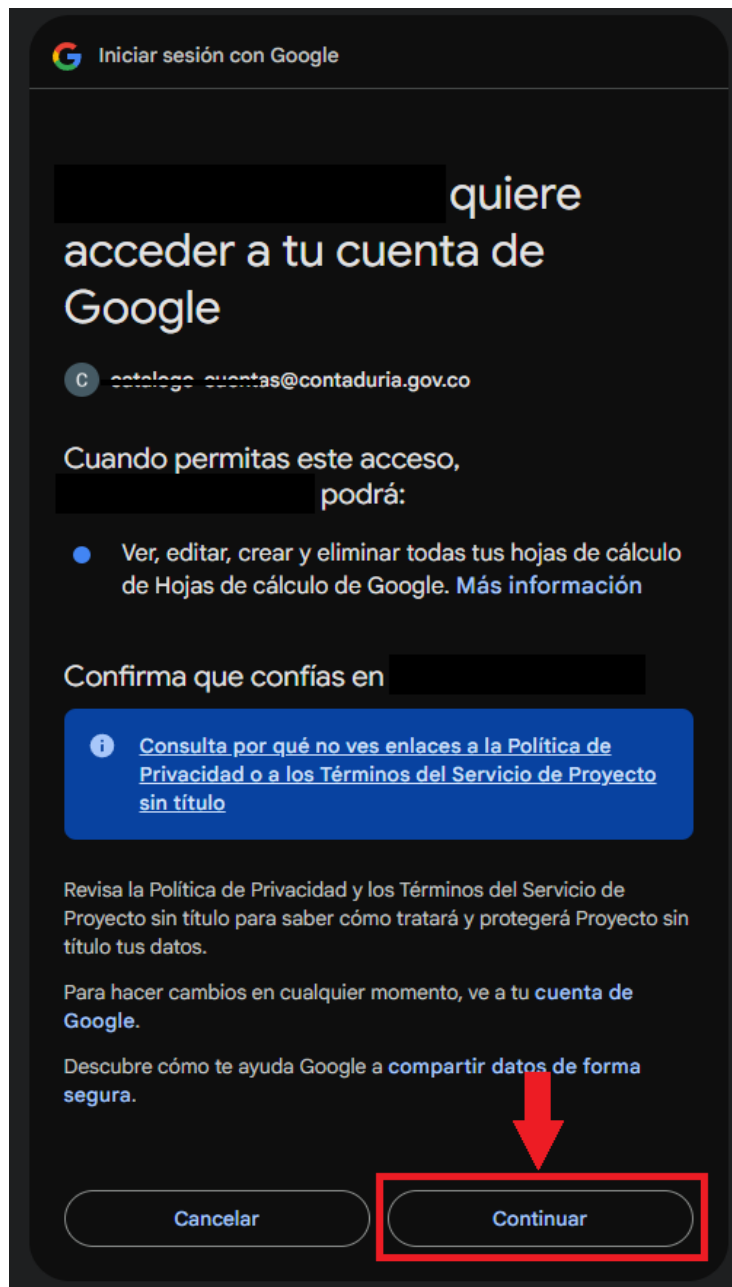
Iniciar sesión con Google

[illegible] quiere acceder a tu cuenta de Google

C catalogo_cuentas@contaduria.gov.co

Cuando permitas este acceso, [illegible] podrá:

Ver, editar, crear y eliminar todas tus hojas de cálculo de Hojas de cálculo de Google. Más información

Confirma que confías en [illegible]

Consulta por qué no ves enlaces a la Política de Privacidad o a los Términos del Servicio de Proyecto sin título

Revisa la Política de Privacidad y los Términos del Servicio de Proyecto sin título para saber cómo tratará y protegerá Proyecto sin título tus datos.

Para hacer cambios en cualquier momento, ve a tu cuenta de Google.

Descubre cómo te ayuda Google a compartir datos de forma segura.

Cancelar

Continuar